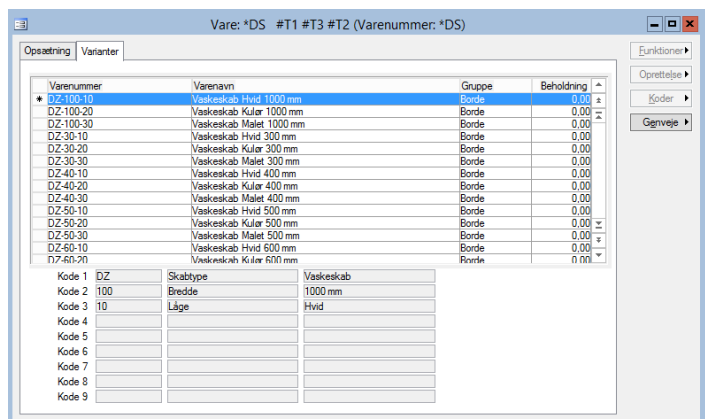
Vare: *DS #T1 #T3 #T2 (Varenummer: *DS)

Opsætning | Varianter

Funktioner
Oprettelse
Koder
Genveje

| | Varenummer | Varenavn | Gruppe | Beholdning |
|---|---|---|---|---|
| * | DZ-100-10 | Vaskeskab Hvid 1000 mm | Borde | 0,00 |
| | DZ-100-20 | Vaskeskab Kulør 1000 mm | Borde | 0,00 |
| | DZ-100-30 | Vaskeskab Malet 1000 mm | Borde | 0,00 |
| | DZ-30-10 | Vaskeskab Hvid 300 mm | Borde | 0,00 |
| | DZ-30-20 | Vaskeskab Kulør 300 mm | Borde | 0,00 |
| | DZ-30-30 | Vaskeskab Malet 300 mm | Borde | 0,00 |
| | DZ-40-10 | Vaskeskab Hvid 400 mm | Borde | 0,00 |
| | DZ-40-20 | Vaskeskab Kulør 400 mm | Borde | 0,00 |
| | DZ-40-30 | Vaskeskab Malet 400 mm | Borde | 0,00 |
| | DZ-50-10 | Vaskeskab Hvid 500 mm | Borde | 0,00 |
| | DZ-50-20 | Vaskeskab Kulør 500 mm | Borde | 0,00 |
| | DZ-50-30 | Vaskeskab Malet 500 mm | Borde | 0,00 |
| | DZ-60-10 | Vaskeskab Hvid 600 mm | Borde | 0,00 |
| | DZ-60-20 | Vaskeskab Kulør 600 mm | Borde | 0,00 |

| | | | |
|---|---|---|---|
| Kode 1 | DZ | Skabtype | Vaskeskab |
| Kode 2 | 100 | Bredde | 1000 mm |
| Kode 3 | 10 | Låge | Hvid |
| Kode 4 | | | |
| Kode 5 | | | |
| Kode 6 | | | |
| Kode 7 | | | |
| Kode 8 | | | |
| Kode 9 | | | |